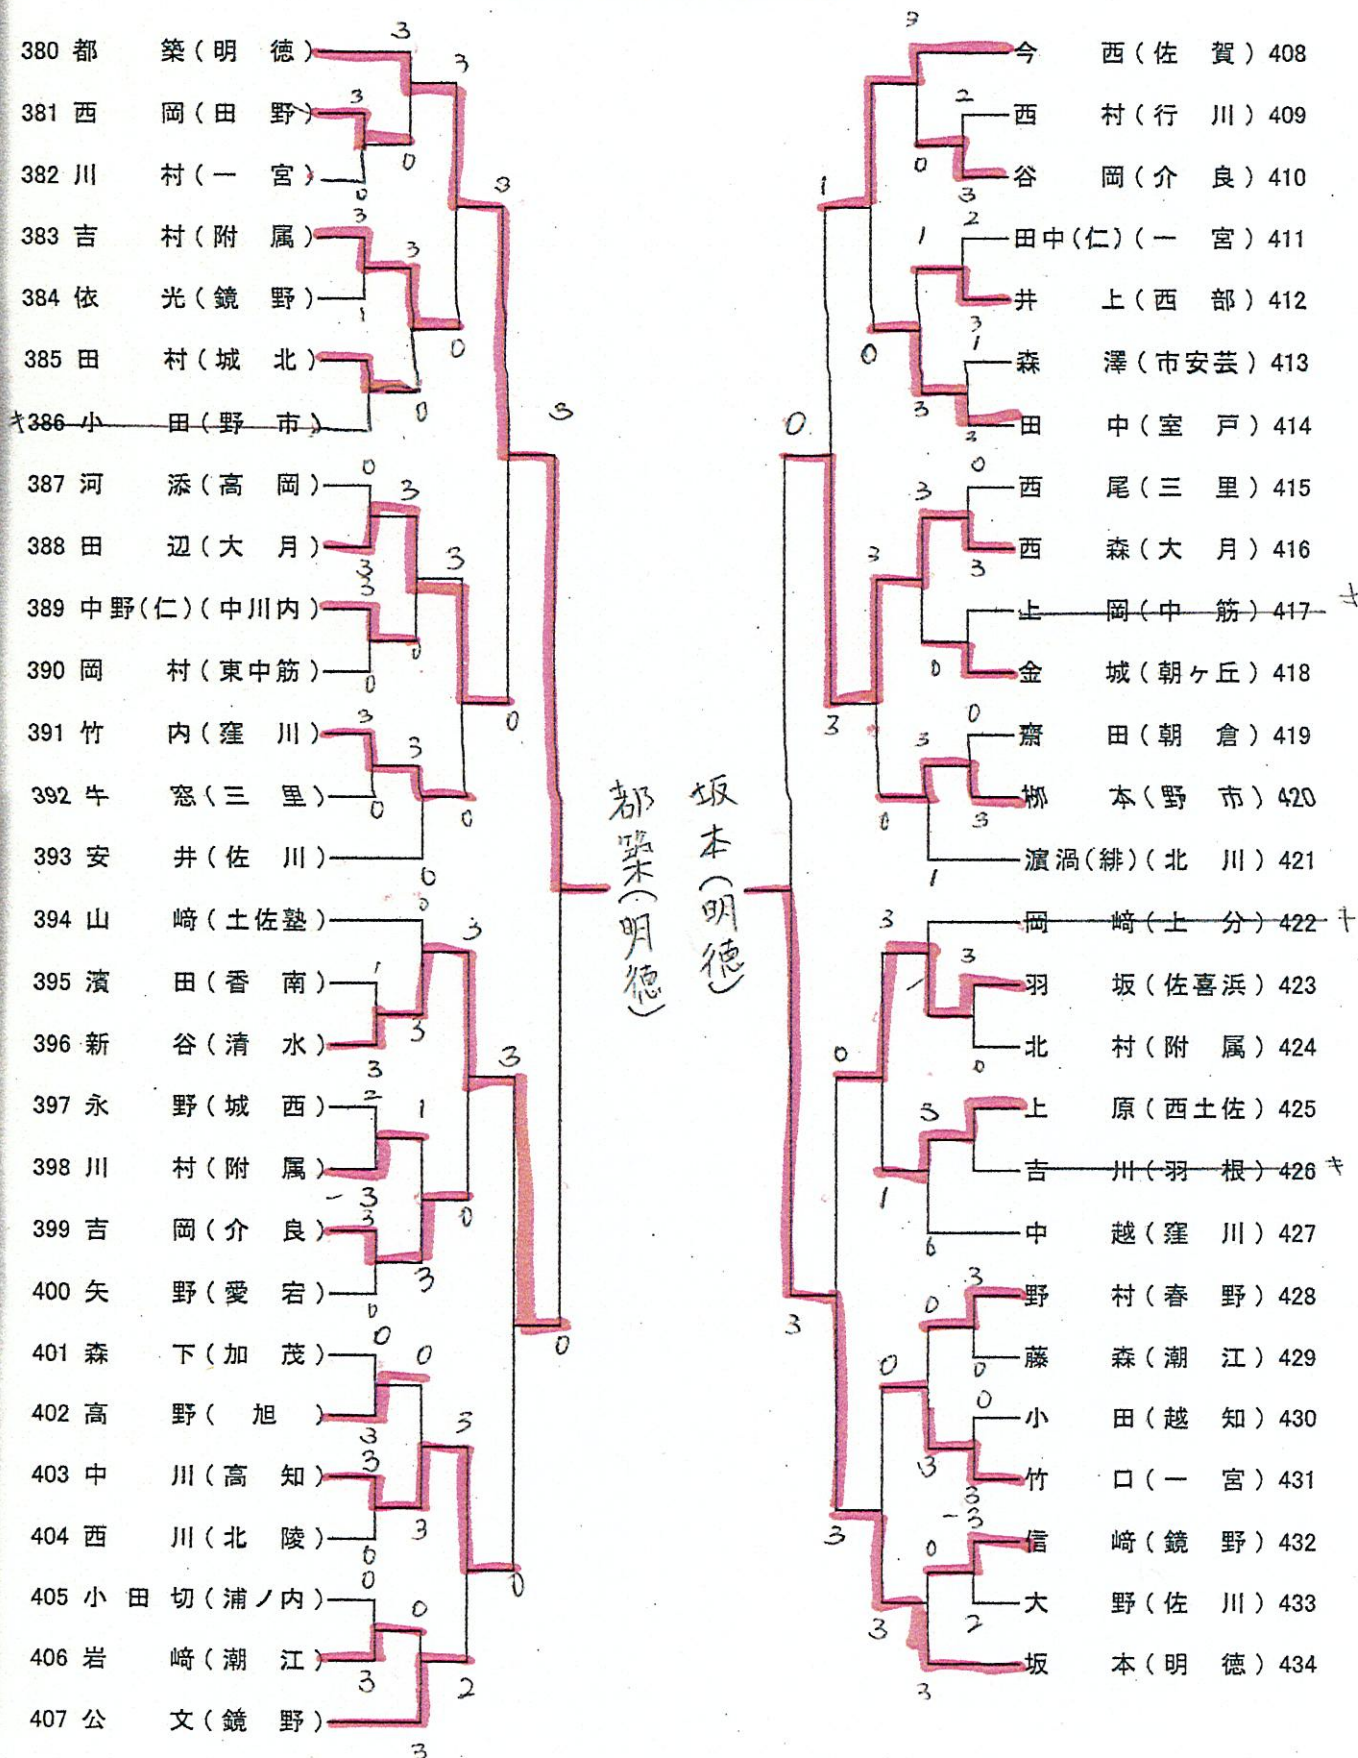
380 都　築（明　徳）
381 西　岡（田　野）
382 川　村（一　宮）
383 吉　村（附　属）
384 依　光（鏡　野）
385 田　村（城　北）
キ386 小　田（野　市）
387 河　添（高　岡）
388 田　辺（大　月）
389 中野(仁)（中川内）
390 岡　村（東中筋）
391 竹　内（窪　川）
392 牛　窓（三　里）
393 安　井（佐　川）
394 山　崎（土佐塾）
395 濱　田（香　南）
396 新　谷（清　水）
397 永　野（城　西）
398 川　村（附　属）
399 吉　岡（介　良）
400 矢　野（愛　宕）
401 森　下（加　茂）
402 高　野（　旭　）
403 中　川（高　知）
404 西　川（北　陵）
405 小田切（浦ノ内）
406 岩　崎（潮　江）
407 公　文（鏡　野）

今　西（佐　賀）408
西　村（行　川）409
谷　岡（介　良）410
田中(仁)（一　宮）411
井　上（西　部）412
森　澤（市安芸）413
田　中（室　戸）414
西　尾（三　里）415
西　森（大　月）416
上　岡（中　筋）417 キ
金　城（朝ヶ丘）418
齋　田（朝　倉）419
栁　本（野　市）420
濱渦(緋)（北　川）421
岡　崎（上　分）422 キ
羽　坂（佐喜浜）423
北　村（附　属）424
上　原（西土佐）425
吉　川（羽　根）426 キ
中　越（窪　川）427
野　村（春　野）428
藤　森（潮　江）429
小　田（越　知）430
竹　口（一　宮）431
信　崎（鏡　野）432
大　野（佐　川）433
坂　本（明　徳）434

都築（明徳）
坂本（明徳）

3 3 3 0 0 3 3 1 3 0 0 0 3 3 3 3 0 0 0 3 0 3 0 3 0 0 0 0 3 3 1 3 3 3 0 3 3 2 0 1 3 3 3 3 0 0 0 3 0 0 3 3 0 0 3 0 3 2 3 0

3 2 0 3 1 2 3 1 0 3 3 0 0 3 3 3 0 3 0 3 3 0 1 3 3 0 0 3 1 6 3 0 0 0 0 3 3 3 0 2 3 3 0 3 3